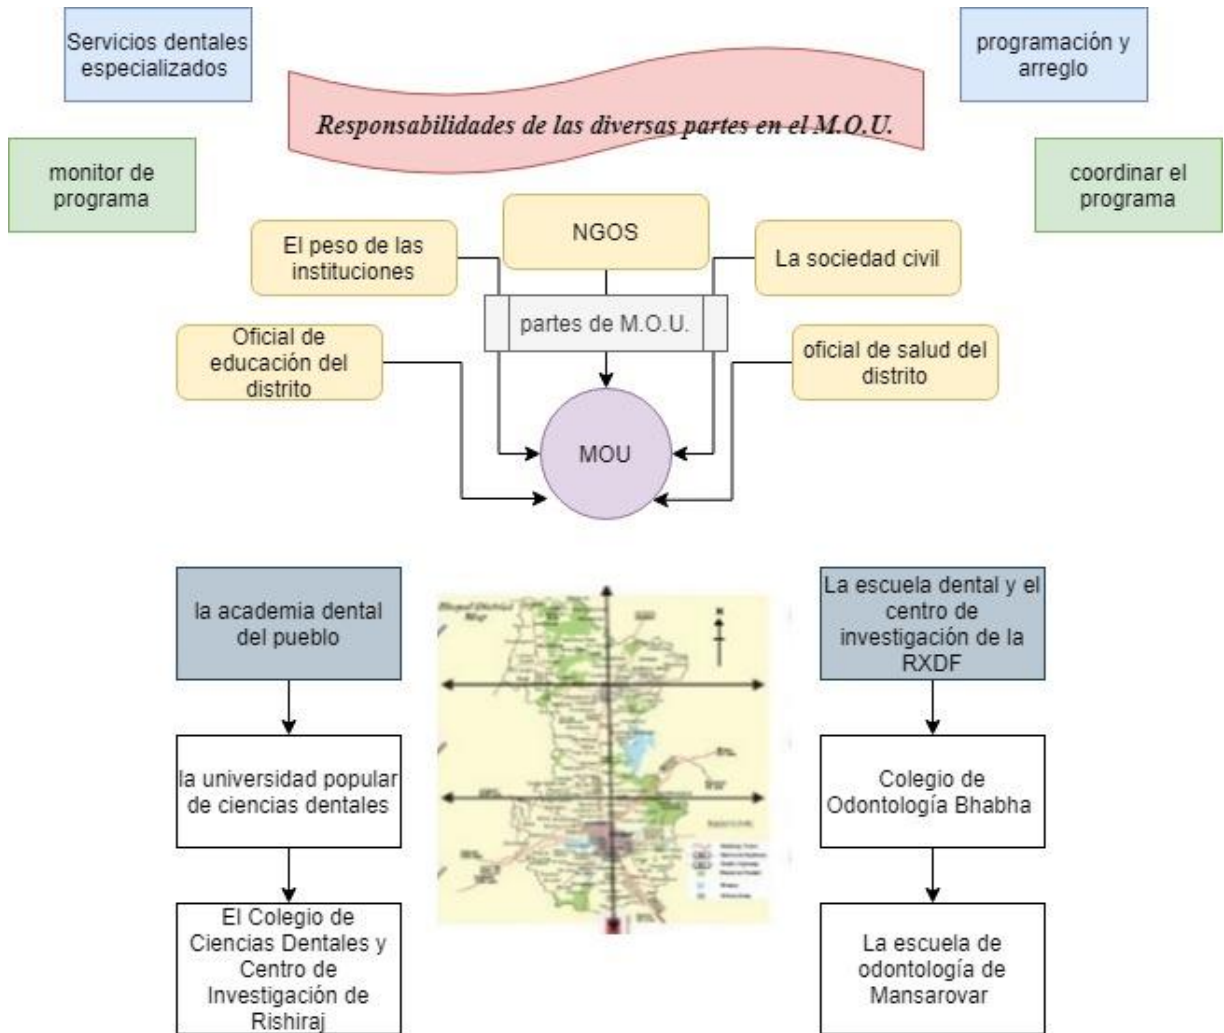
Servicios dentales especializados

Responsabilidades de las diversas partes en el M.O.U.

programación y arreglo

monitor de programa

coordinar el programa

El peso de las instituciones

NGOS

La sociedad civil

partes de M.O.U.

Oficial de educación del distrito

oficial de salud del distrito

MOU

la academia dental del pueblo

la universidad popular de ciencias dentales

El Colegio de Ciencias Dentales y Centro de Investigación de Rishiraj

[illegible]

La escuela dental y el centro de investigación de la RXDF

Colegio de Odontología Bhabha

La escuela de odontología de Mansarovar